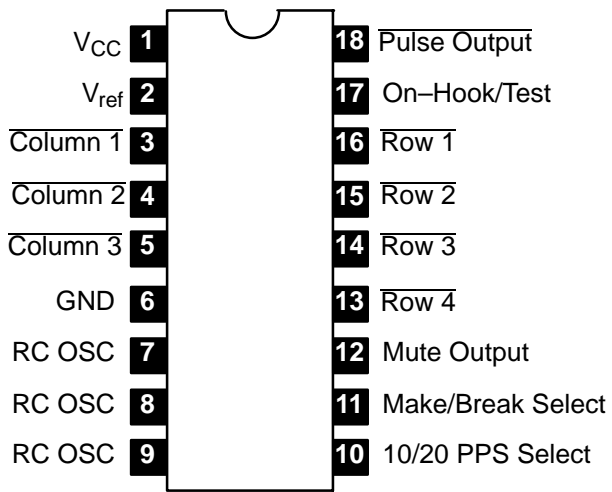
$V_{CC}$ 1
$V_{ref}$ 2
$\overline{\text{Column 1}}$ 3
$\overline{\text{Column 2}}$ 4
$\overline{\text{Column 3}}$ 5
GND 6
RC OSC 7
RC OSC 8
RC OSC 9

18 $\overline{\text{Pulse Output}}$
17 On–Hook/Test
16 $\overline{\text{Row 1}}$
15 $\overline{\text{Row 2}}$
14 $\overline{\text{Row 3}}$
13 $\overline{\text{Row 4}}$
12 Mute Output
11 Make/Break Select
10 10/20 PPS Select